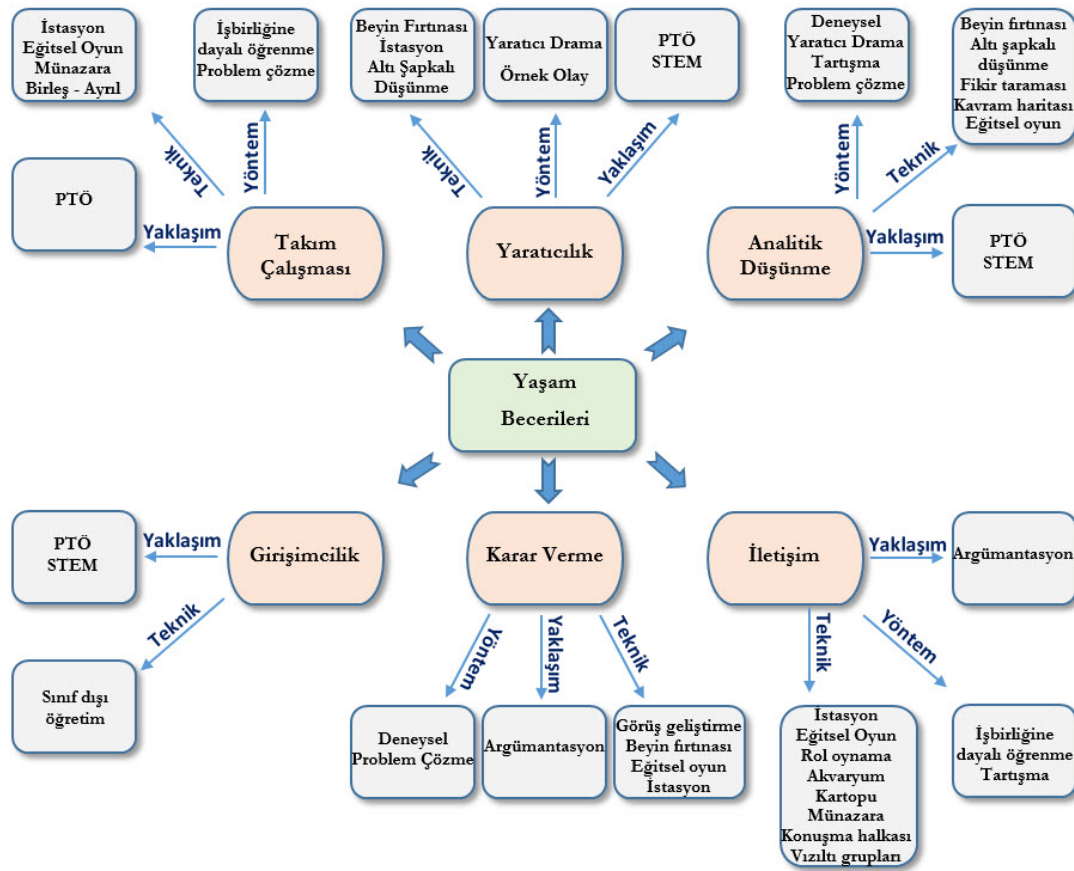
İstasyon
Eğitsel Oyun
Münazara
Birleş - Ayrıl

İşbirliğine dayalı öğrenme
Problem çözme

Beyin Fırtınası
İstasyon
Altı Şapkalı Düşünme

Yaratıcı Drama
Örnek Olay

PTÖ
STEM

Deneysel
Yaratıcı Drama
Tartışma
Problem çözme

Beyin fırtınası
Altı şapkalı düşünme
Fikir taraması
Kavram haritası
Eğitsel oyun

Teknik
Yöntem
Teknik
Yöntem
Yaklaşım
Yöntem
Teknik

PTÖ

Yaklaşım

Takım Çalışması

Yaratıcılık

Analitik Düşünme

Yaklaşım

PTÖ
STEM

Yaşam Becerileri

PTÖ
STEM

Yaklaşım

Girişimcilik

Karar Verme

İletişim

Yaklaşım

Argümantasyon

Teknik

Yöntem
Yaklaşım
Teknik

Teknik
Yöntem

Sınıf dışı öğretim

Deneysel
Problem Çözme

Argümantasyon

Görüş geliştirme
Beyin fırtınası
Eğitsel oyun
İstasyon

İstasyon
Eğitsel Oyun
Rol oynama
Akvaryum
Kartopu
Münazara
Konuşma halkası
Vızıltı grupları

İşbirliğine dayalı öğrenme
Tartışma